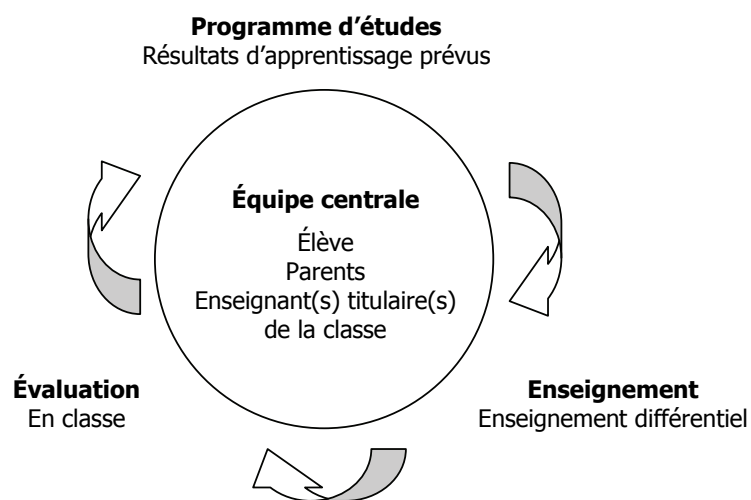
**Programme d'études**
Résultats d'apprentissage prévus

**Équipe centrale**
Élève
Parents
Enseignant(s) titulaire(s) de la classe

**Évaluation**
En classe

**Enseignement**
Enseignement différentiel